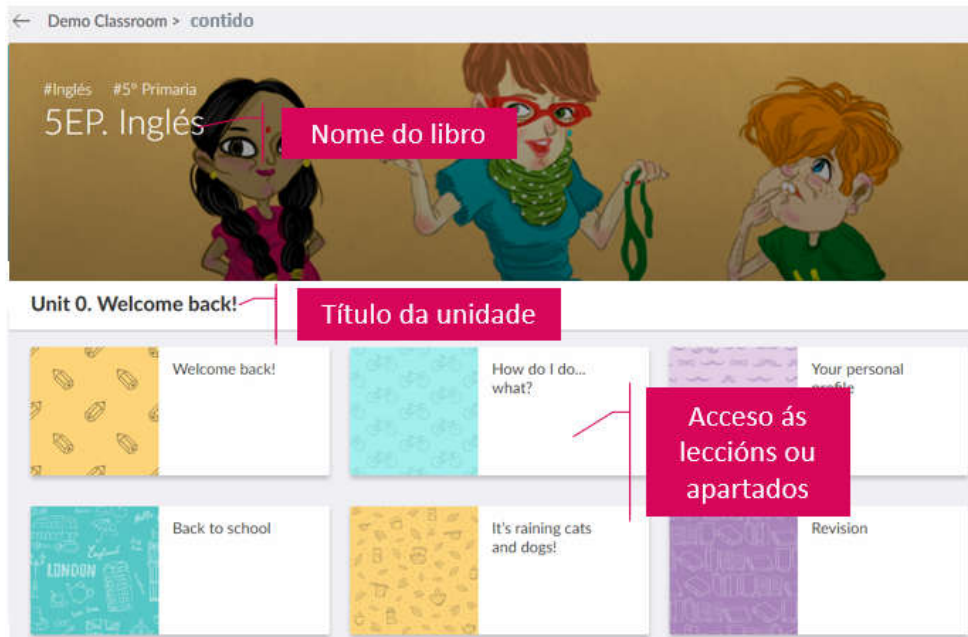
Demo Classroom > contido

#Inglés #5º Primaria

5EP. Inglés

Nome do libro

Unit 0. Welcome back!

Título da unidade

Welcome back!

How do I do... what?

Your personal profile

Acceso ás leccións ou apartados

Back to school

LONDON

It's raining cats and dogs!

Revision